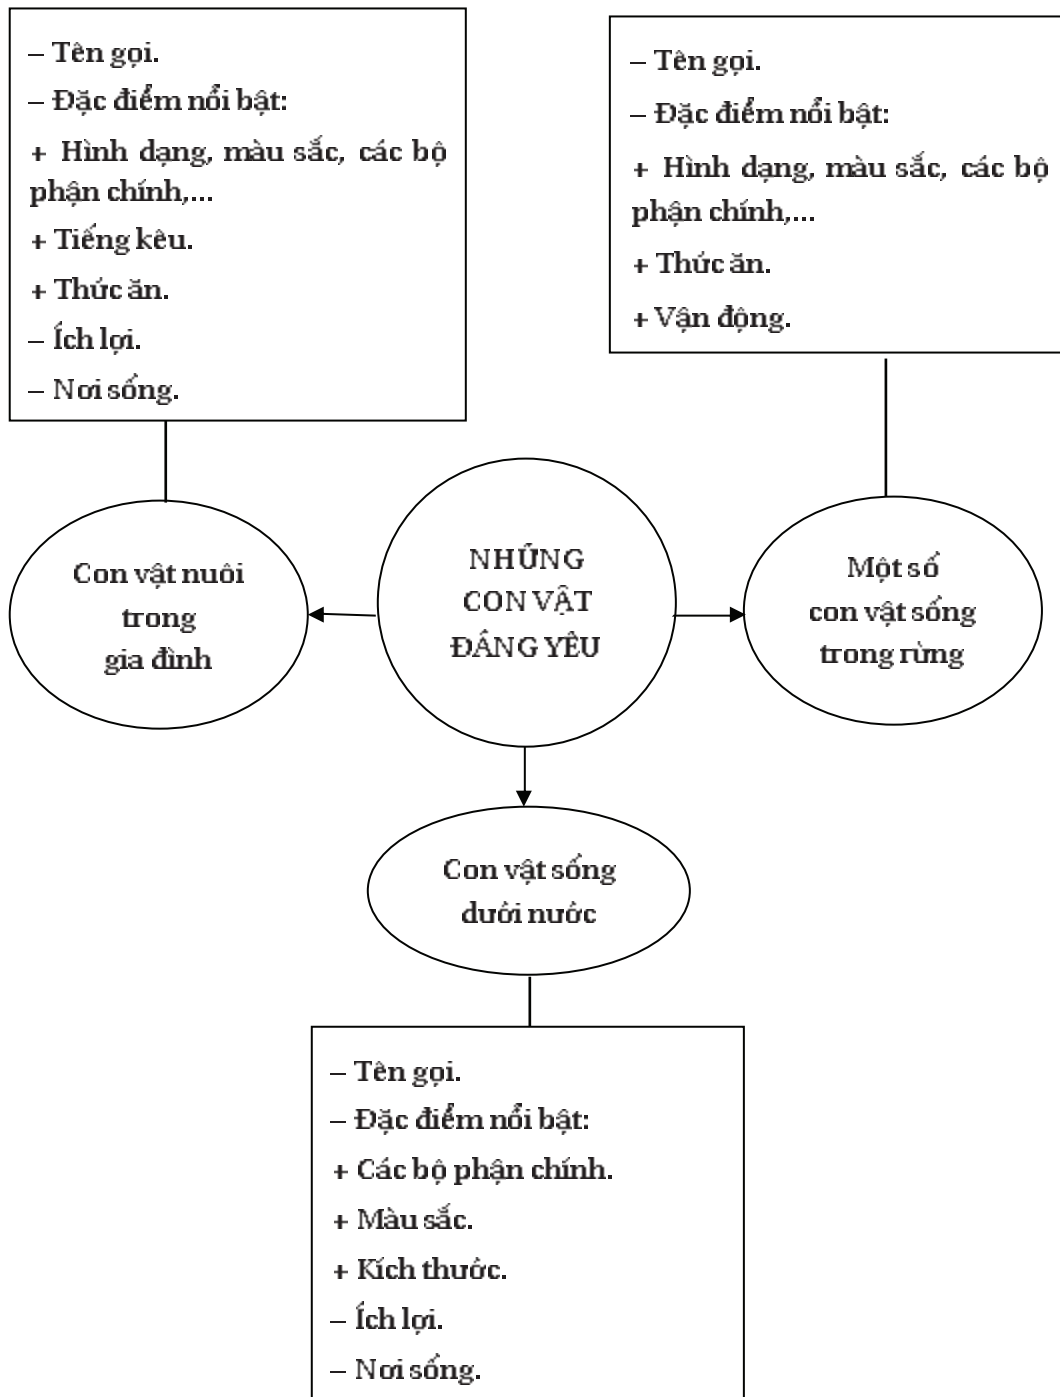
– Tên gọi.
– Đặc điểm nổi bật:
+ Hình dạng, màu sắc, các bộ phận chính,...
+ Tiếng kêu.
+ Thức ăn.
– Ích lợi.
– Nơi sống.

– Tên gọi.
– Đặc điểm nổi bật:
+ Hình dạng, màu sắc, các bộ phận chính,...
+ Thức ăn.
+ Vận động.

Con vật nuôi trong gia đình

NHỮNG CON VẬT ĐÁNG YÊU

Một số con vật sống trong rừng

Con vật sống dưới nước

– Tên gọi.
– Đặc điểm nổi bật:
+ Các bộ phận chính.
+ Màu sắc.
+ Kích thước.
– Ích lợi.
– Nơi sống.